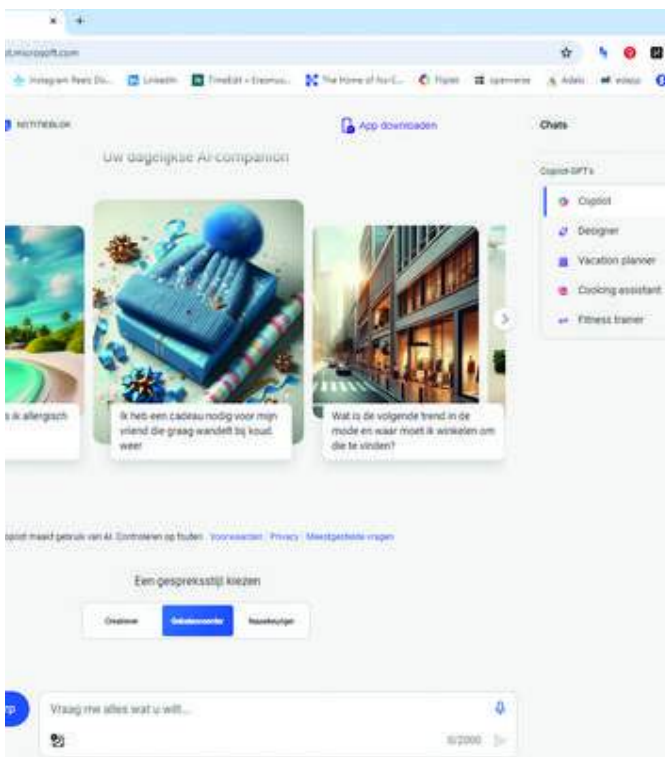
t.microsoft.com

Instagram Reels Do... LinkedIn TimeEdit – Erasmus... The Home of for-E... Flipster Openverse Adelo videos

NOTITIEBLOK

App downloaden

Chats

Uw dagelijkse AI-companion

Copilot GPT's

Copilot

Designer

Vacation planner

Cooking assistant

Fitness trainer

s ik allergisch

Ik heb een cadeau nodig voor mijn vriend die graag wandelt bij koud weer

Wat is de volgende trend in de mode en waar moet ik winkelen om die te vinden?

pilot maakt gebruik van AI. Controleren op fouten. Voorwaarden Privacy Meestgestelde vragen

Een gespreksstijl kiezen

Creatiever

Gebalanceerder

Nauwkeuriger

Vraag me alles wat u wilt...

0/2000